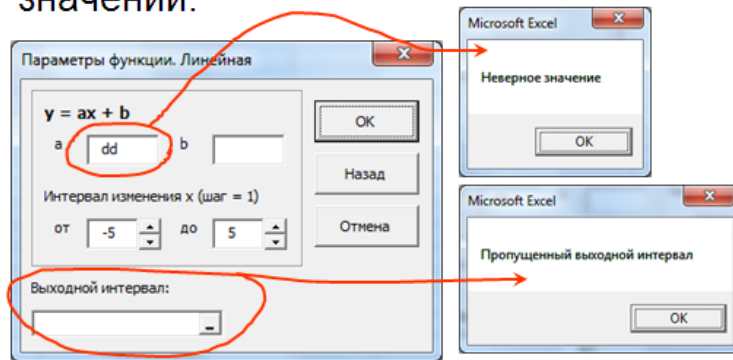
значений.

Параметры функции. Линейная

y = ax + b

a dd b

Интервал изменения x (шаг = 1)

от -5 до 5

Выходной интервал:

OK

Назад

Отмена

Microsoft Excel

Неверное значение

OK

Microsoft Excel

Пропущенный выходной интервал

OK